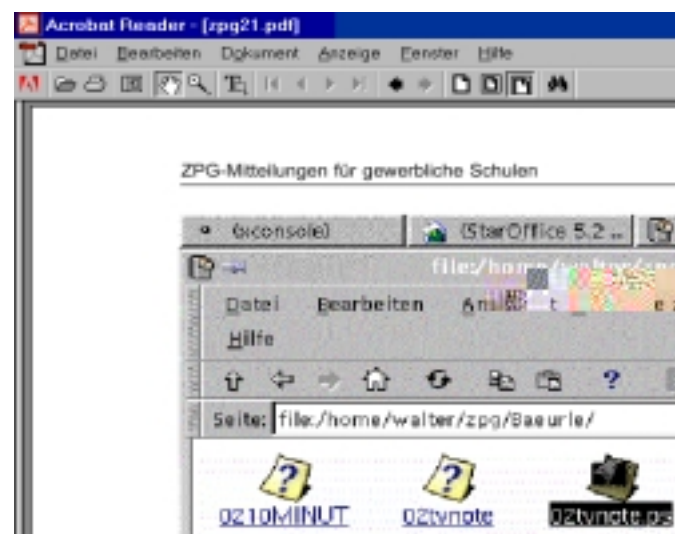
Acrobat Reader - [zpg21.pdf]

Datei Bearbeiten Dokument Anzeige Fenster Hilfe

ZPG-Mitteilungen für gewerbliche Schulen

(console) (StarOffice 5.2 ...

file:/home/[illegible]

Datei Bearbeiten An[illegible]

Hilfe

?

Seite: file:/home/walter/zpg/Baeurle/

0210MINUT 02tvnote 02tvnote.ps